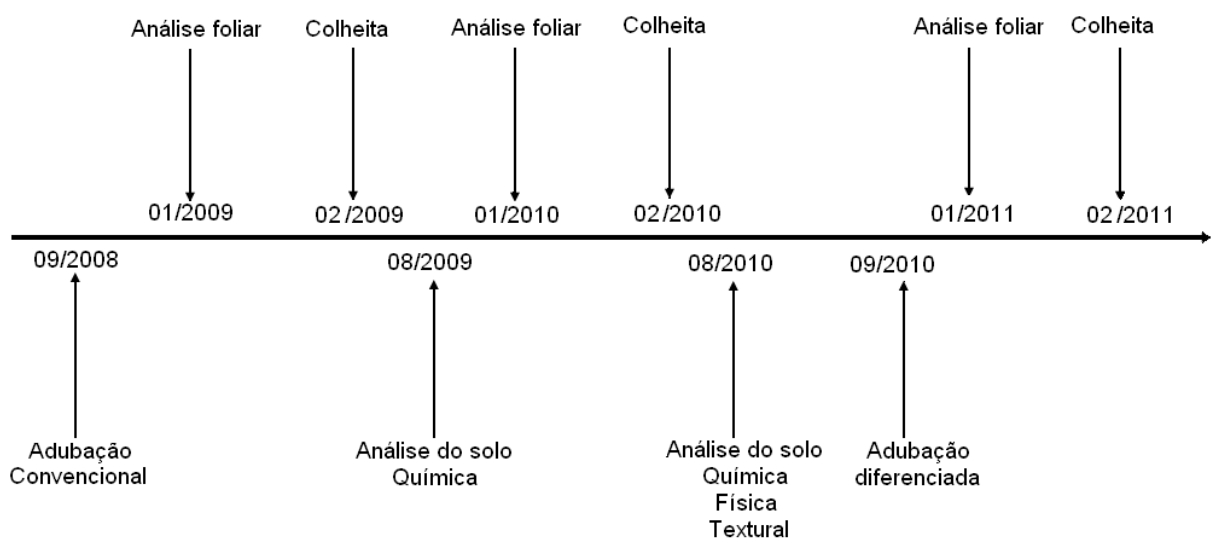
Análise foliar
01/2009

Colheita
02/2009

Análise foliar
01/2010

Colheita
02/2010

Análise foliar
01/2011

Colheita
02/2011

09/2008
Adubação Convencional

08/2009
Análise do solo Química

08/2010
Análise do solo Química Física Textural

09/2010
Adubação diferenciada